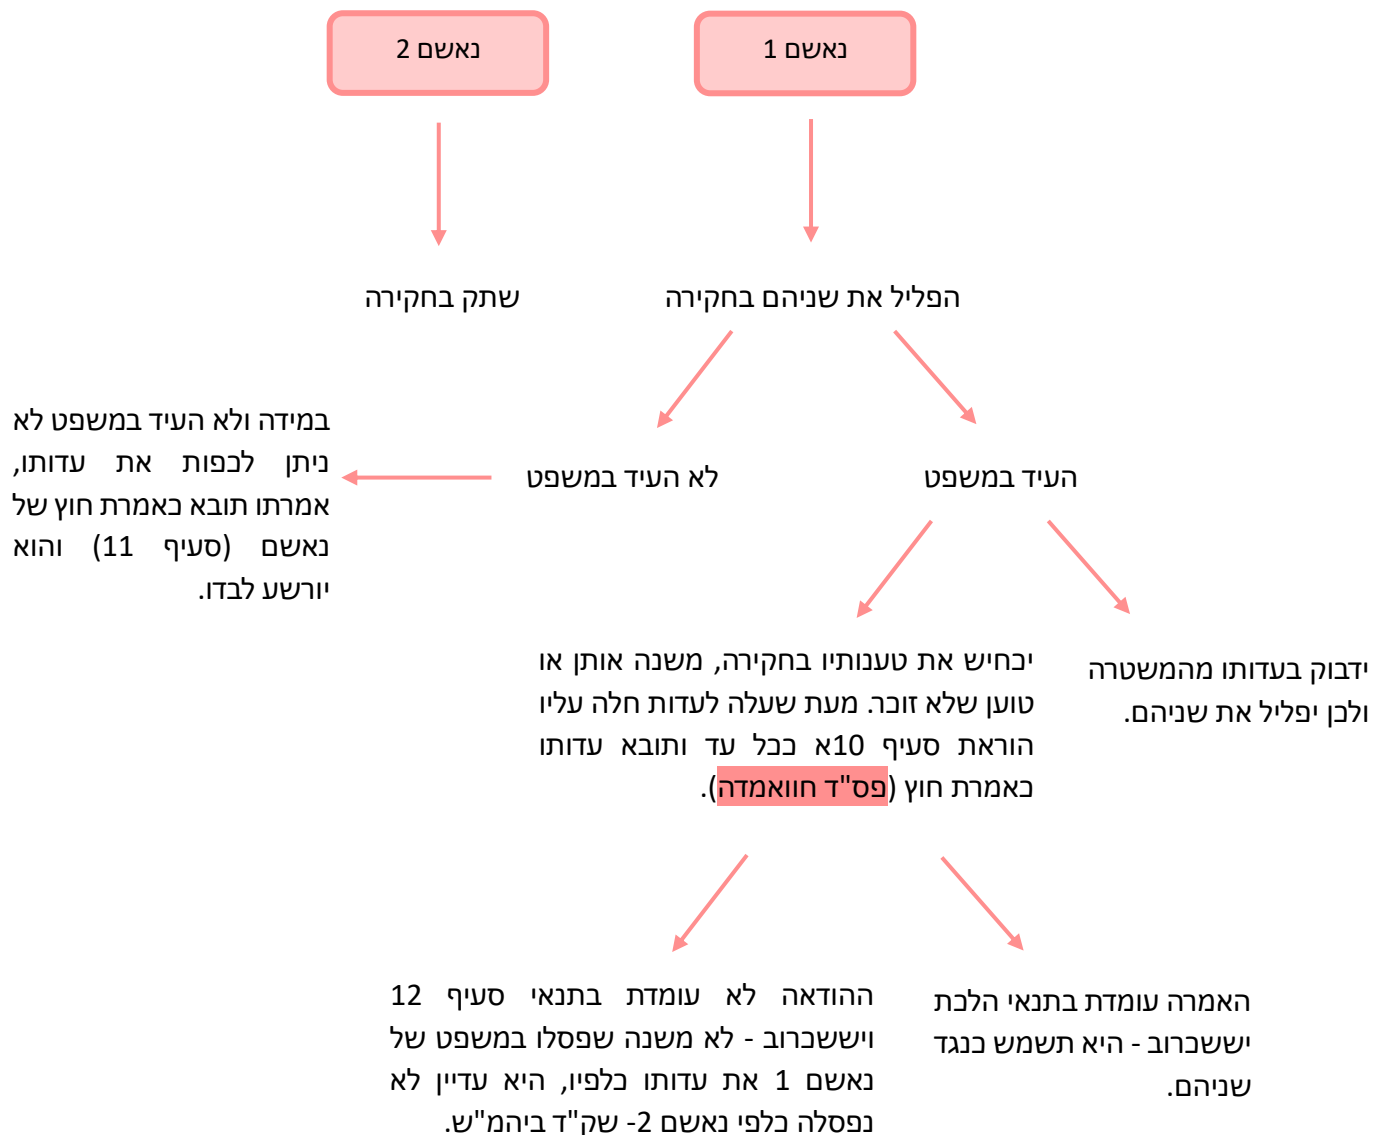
נאשם 1

נאשם 2

הפליל את שניהם בחקירה

שתק בחקירה

העיד במשפט

לא העיד במשפט

במידה ולא העיד במשפט לא ניתן לכפות את עדותו, אמרתו תובא כאמרת חוץ של נאשם (סעיף 11) והוא יורשע לבדו.

ידבוק בעדותו מהמשטרה ולכן יפליל את שניהם.

יכחיש את טענותיו בחקירה, משנה אותן או טוען שלא זוכר. מעת שעלה לעדות חלה עליו הוראת סעיף 10א בכל עד ותובא עדותו כאמרת חוץ (פס"ד חוואמדה).

האמרה עומדת בתנאי הלכת ישששכרוב - היא תשמש כנגד שניהם.

ההודאה לא עומדת בתנאי סעיף 12 ויששכרוב - לא משנה שפסלו במשפט של נאשם 1 את עדותו כלפיו, היא עדיין לא נפסלה כלפי נאשם 2- שק"ד ביהמ"ש.